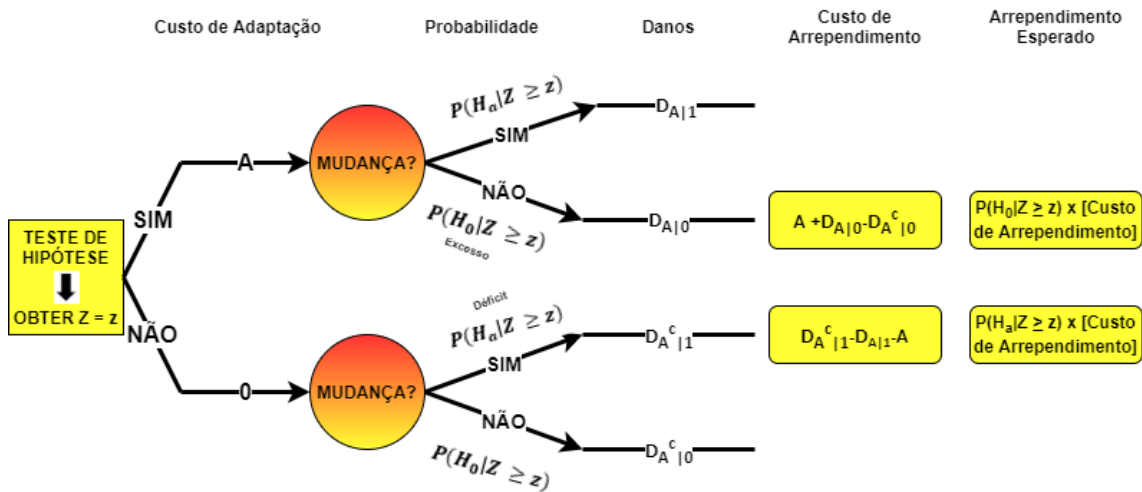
Custo de Adaptação

Probabilidade

Danos

Custo de Arrependimento

Arrependimento Esperado

TESTE DE HIPÓTESE

OBTER Z = z

SIM

A

MUDANÇA?

$P(H_a|Z \geq z)$

SIM

$D_{A|1}$

NÃO

$P(H_0|Z \geq z)$

Excesso

$D_{A|0}$

A +$D_{A|0}$-$D_{A^c|0}$

P($H_0$|Z ≥ z) x [Custo de Arrependimento]

NÃO

0

MUDANÇA?

Déficit

$P(H_a|Z \geq z)$

SIM

$D_{A^c|1}$

$D_{A^c|1}$-$D_{A|1}$-A

P($H_a$|Z ≥ z) x [Custo de Arrependimento]

NÃO

$P(H_0|Z \geq z)$

$D_{A^c|0}$